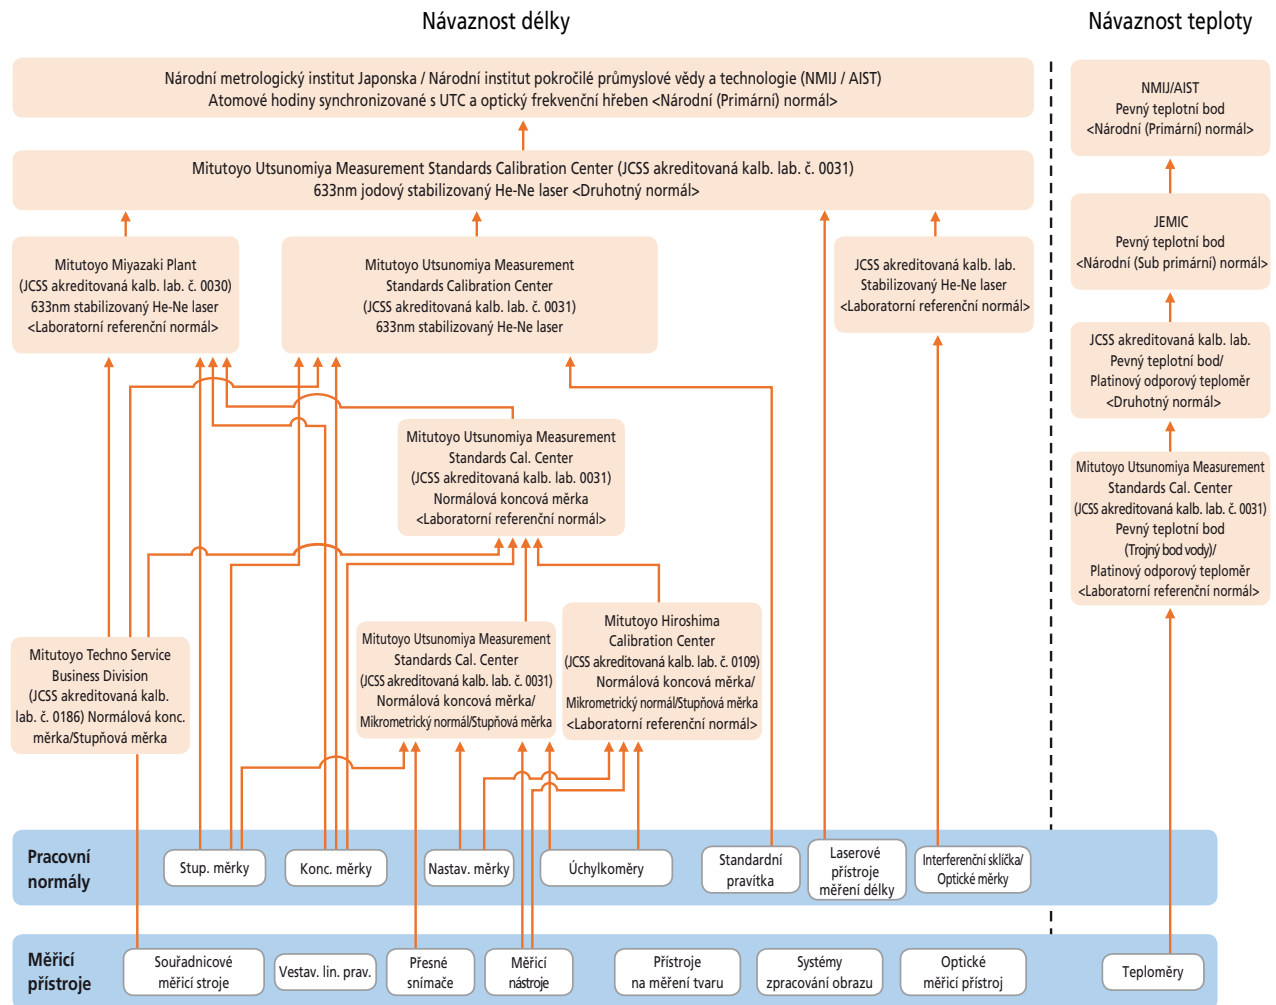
Návaznost délky

Návaznost teploty

Národní metrologický institut Japonska / Národní institut pokročilé průmyslové vědy a technologie (NMIJ / AIST)
Atomové hodiny synchronizované s UTC a optický frekvenční hřeben <Národní (Primární) normál>

Mitutoyo Utsunomiya Measurement Standards Calibration Center (JCSS akreditovaná kalb. lab. č. 0031)
633nm jodový stabilizovaný He-Ne laser <Druhotný normál>

Mitutoyo Miyazaki Plant
(JCSS akreditovaná kalb. lab. č. 0030)
633nm stabilizovaný He-Ne laser
<Laboratorní referenční normál>

Mitutoyo Utsunomiya Measurement
Standards Calibration Center
(JCSS akreditovaná kalb. lab. č. 0031)
633nm stabilizovaný He-Ne laser

JCSS akreditovaná kalb. lab.
Stabilizovaný He-Ne laser
<Laboratorní referenční normál>

Mitutoyo Utsunomiya Measurement
Standards Cal. Center
(JCSS akreditovaná kalb. lab. 0031)
Normálová koncová měrka
<Laboratorní referenční normál>

Mitutoyo Techno Service
Business Division
(JCSS akreditovaná kalb.
lab. č. 0186) Normálová konc.
měrka/Stupňová měrka

Mitutoyo Utsunomiya Measurement
Standards Cal. Center
(JCSS akreditovaná kalb. lab. č. 0031)
Normálová koncová měrka/
Mikrometrický normál/Stupňová měrka

Mitutoyo Hiroshima
Calibration Center
(JCSS akreditovaná kalb. lab. č. 0109)
Normálová koncová měrka/
Mikrometrický normál/Stupňová měrka
<Laboratorní referenční normál>

NMIJ/AIST
Pevný teplotní bod
<Národní (Primární) normál>

JEMIC
Pevný teplotní bod
<Národní (Sub primární) normál>

JCSS akreditovaná kalb. lab.
Pevný teplotní bod/
Platinový odporový teploměr
<Druhotný normál>

Mitutoyo Utsunomiya Measurement
Standards Cal. Center
(JCSS akreditovaná kalb. lab. č. 0031)
Pevný teplotní bod
(Trojný bod vody)/
Platinový odporový teploměr
<Laboratorní referenční normál>

Pracovní normály

Stup. měrky

Konc. měrky

Nastav. měrky

Úchylkoměry

Standardní pravítka

Laserové přístroje měření délky

Interferenční sklíčka/ Optické měrky

Měřicí přístroje

Souřadnicové měřicí stroje

Vestav. lin. prav.

Přesné snímače

Měřicí nástroje

Přístroje na měření tvaru

Systémy zpracování obrazu

Optické měřicí přístroj

Teploměry